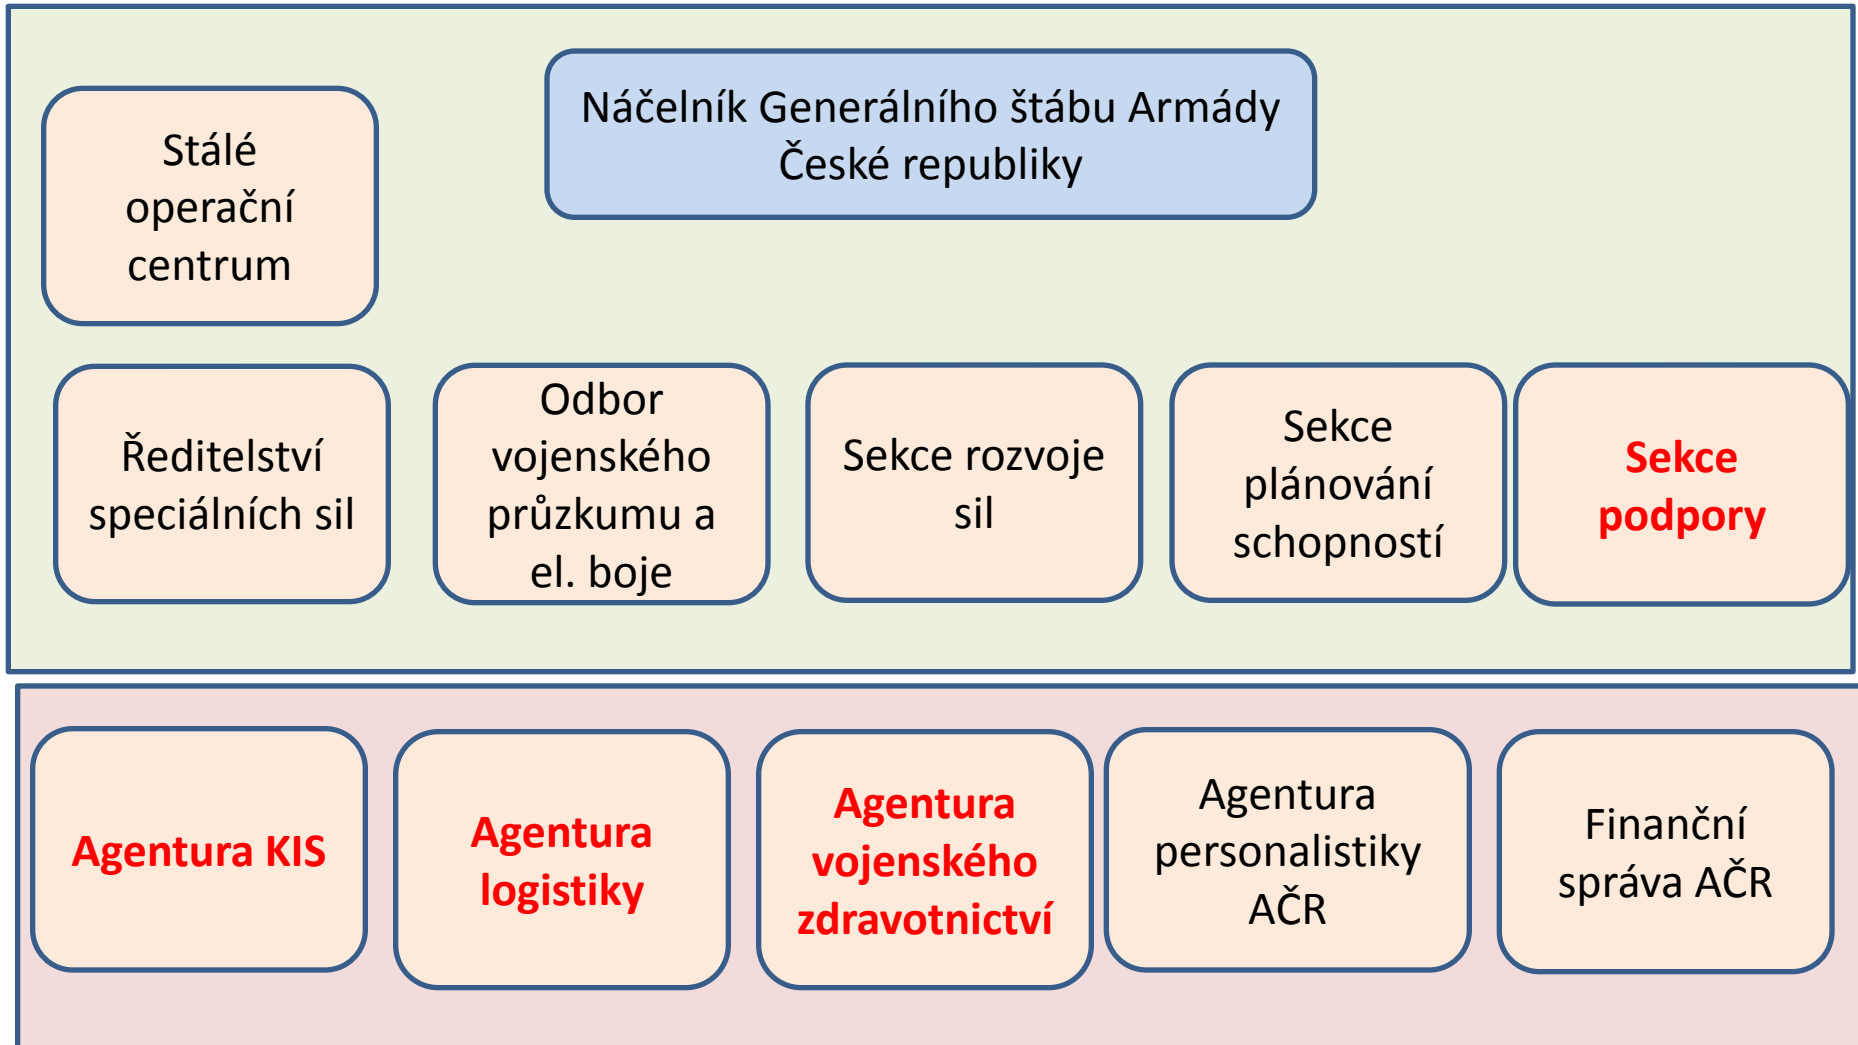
Stálé operační centrum

Náčelník Generálního štábu Armády České republiky

Ředitelství speciálních sil

Odbor vojenského průzkumu a el. boje

Sekce rozvoje sil

Sekce plánování schopností

Sekce podpory

Agentura KIS

Agentura logistiky

Agentura vojenského zdravotnictví

Agentura personalistiky AČR

Finanční správa AČR